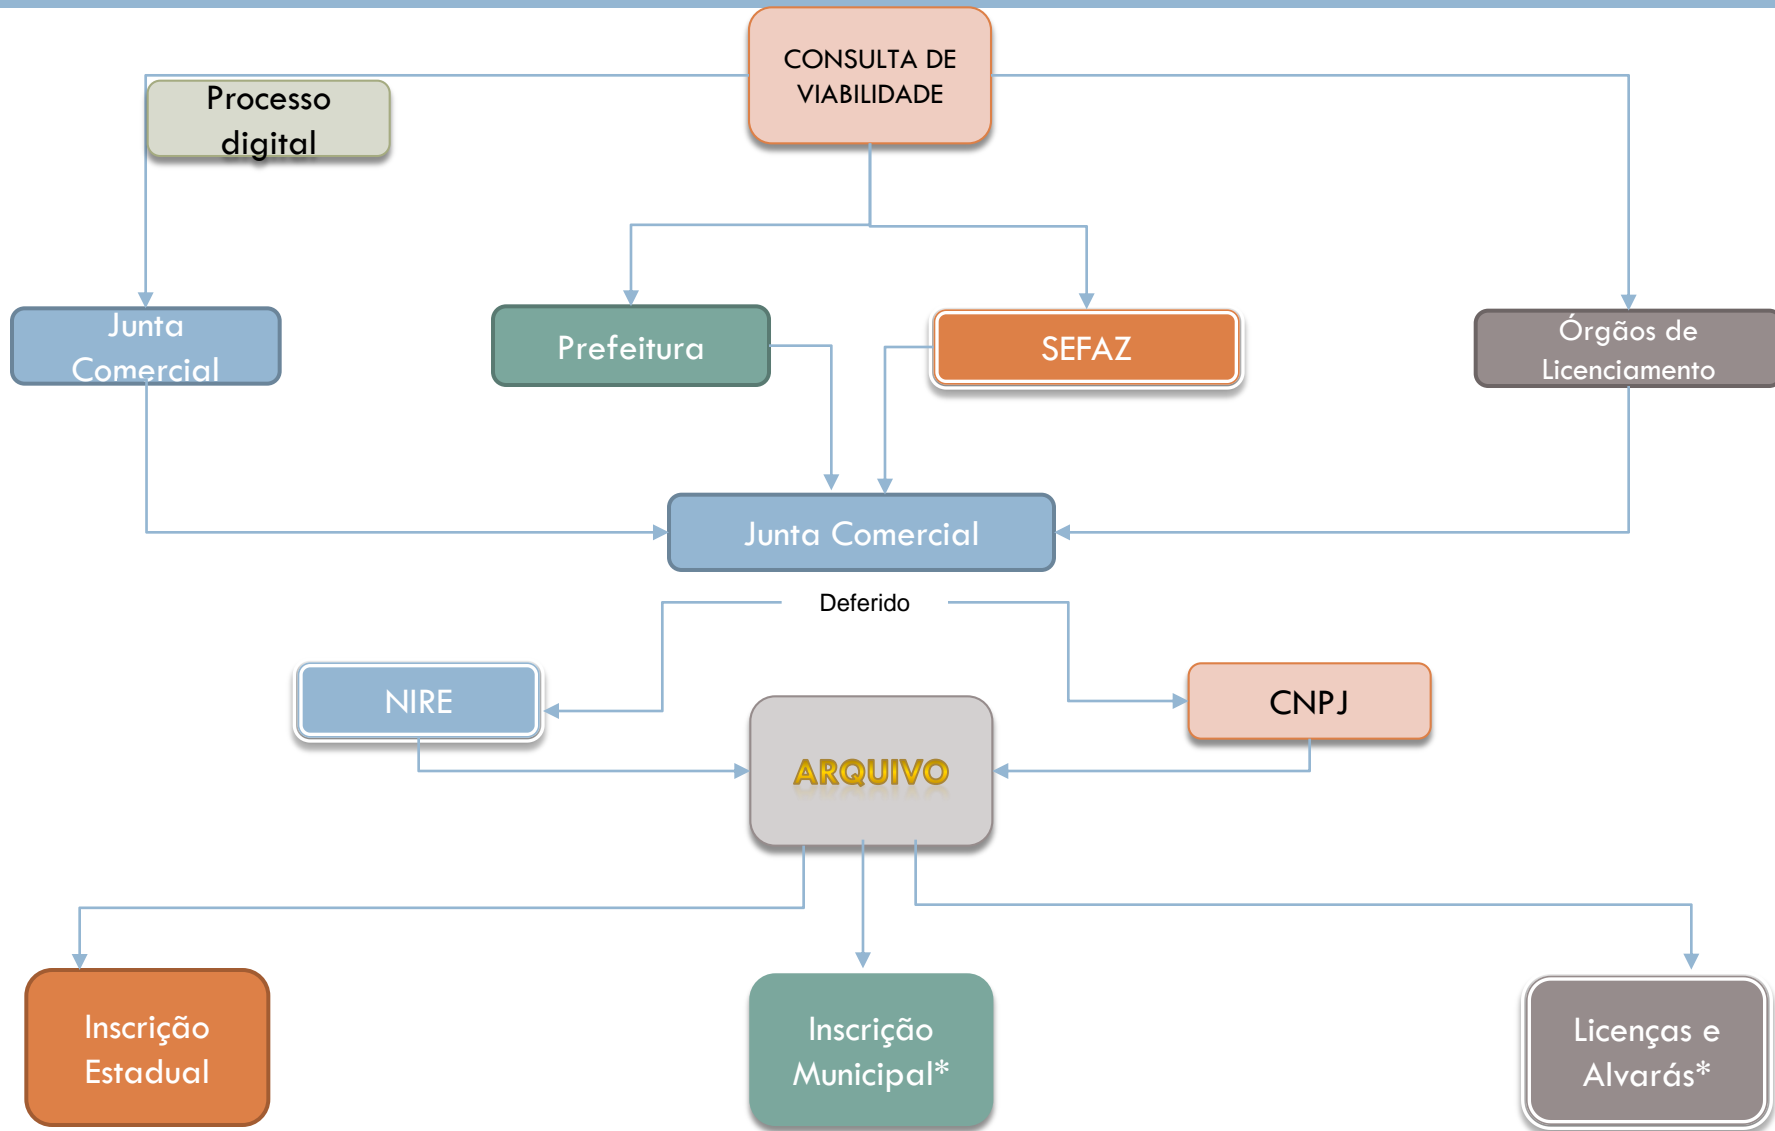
CONSULTA DE VIABILIDADE

Processo digital

Junta Comercial

Prefeitura

SEFAZ

Órgãos de Licenciamento

Junta Comercial

Deferido

NIRE

CNPJ

ARQUIVO

Inscrição Estadual

Inscrição Municipal*

Licenças e Alvarás*